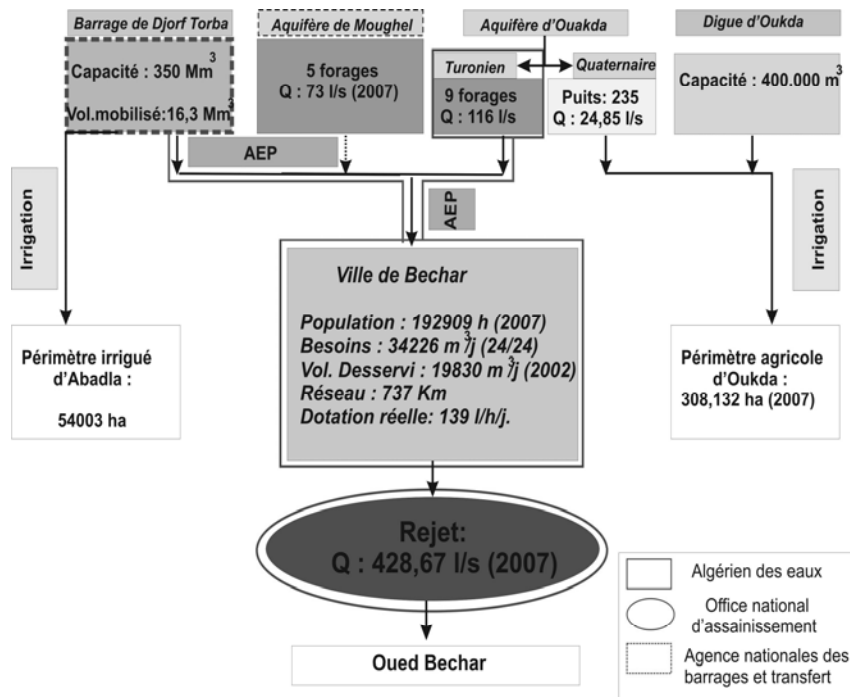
Barrage de Djorf Torba

Capacité : 350 $Mm^3$

Vol.mobilisé:16,3 $Mm^3$

Aquifère de Moughel

5 forages
Q : 73 l/s (2007)

Aquifère d'Ouakda

Turonien

Quaternaire

9 forages
Q : 116 l/s

Puits: 235
Q : 24,85 l/s

Digue d'Oukda

Capacité : 400.000 $m^3$

AEP

AEP

Irrigation

Irrigation

Ville de Bechar

Population : 192909 h (2007)
Besoins : 34226 $m^3$/j (24/24)
Vol. Desservi : 19830 $m^3$/j (2002)
Réseau : 737 Km
Dotation réelle: 139 l/h/j.

Périmètre irrigué d'Abadla :

54003 ha

Périmètre agricole d'Oukda :
308,132 ha (2007)

Rejet:
Q : 428,67 l/s (2007)

Oued Bechar

Algérien des eaux

Office national d'assainissement

Agence nationales des barrages et transfert